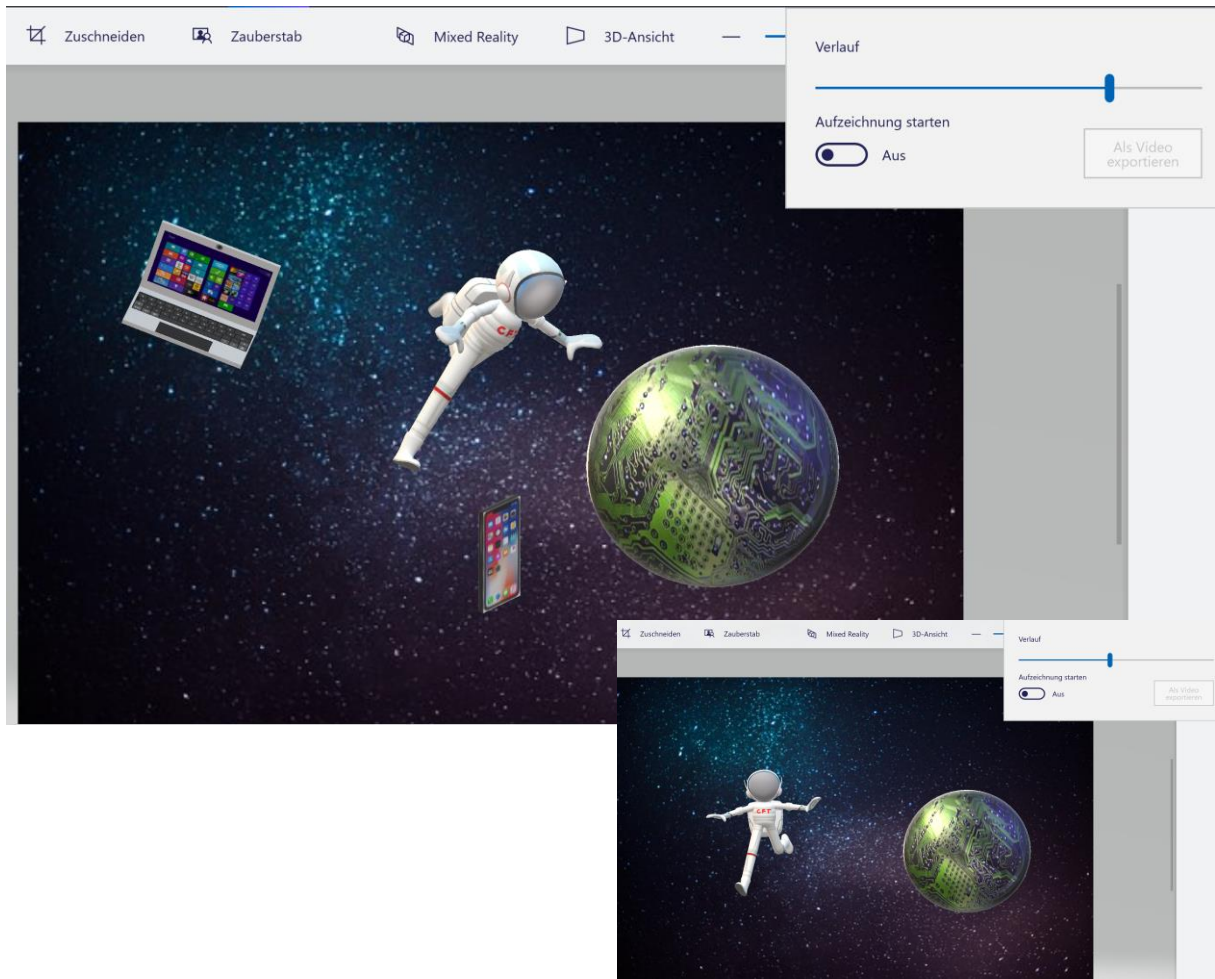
Zuschneiden Zauberstab Mixed Reality 3D-Ansicht

Verlauf

Aufzeichnung starten

Aus

Als Video exportieren

CFT

Zuschneiden Zauberstab Mixed Reality 3D-Ansicht

Verlauf

Aufzeichnung starten

Aus

Als Video exportieren

CFT